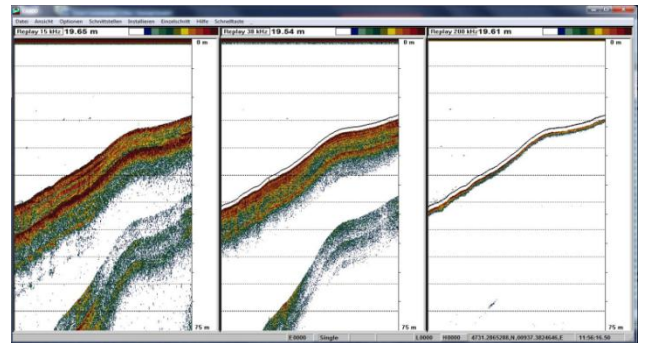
Datei Ansicht Optionen Schnittstellen Installieren Einzelschritt Hilfe Schnelltaste

Replay 15 kHz 19.65 m

8 m

75 m

Replay 38 kHz 19.54 m

8 m

75 m

Replay 200 kHz 19.61 m

8 m

75 m

3.0000 Single 1.0000 10000 4731.2865208,N,00937.3824646,E 11:56:16.50